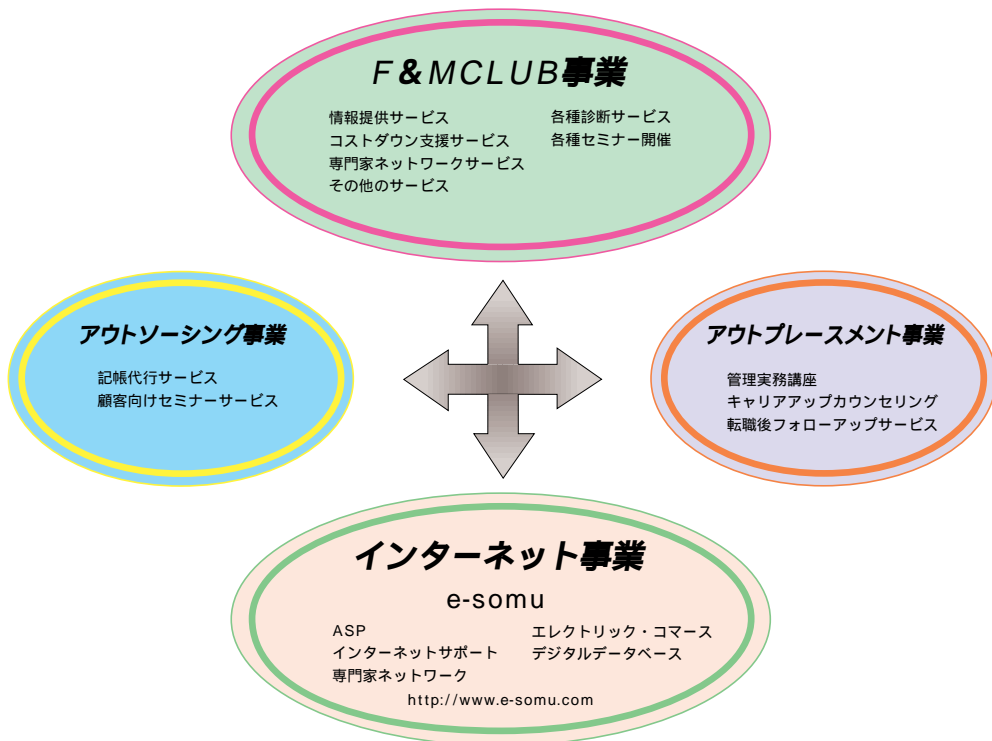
F&MCLUB事業

情報提供サービス
コストダウン支援サービス
専門家ネットワークサービス
その他のサービス

各種診断サービス
各種セミナー開催

アウトソーシング事業

記帳代行サービス
顧客向けセミナーサービス

アウトプレースメント事業

管理実務講座
キャリアアップカウンセリング
転職後フォローアップサービス

インターネット事業

e-somu

ASP
インターネットサポート
専門家ネットワーク

エレクトリック・コマース
デジタルデータベース

http://www.e-somu.com